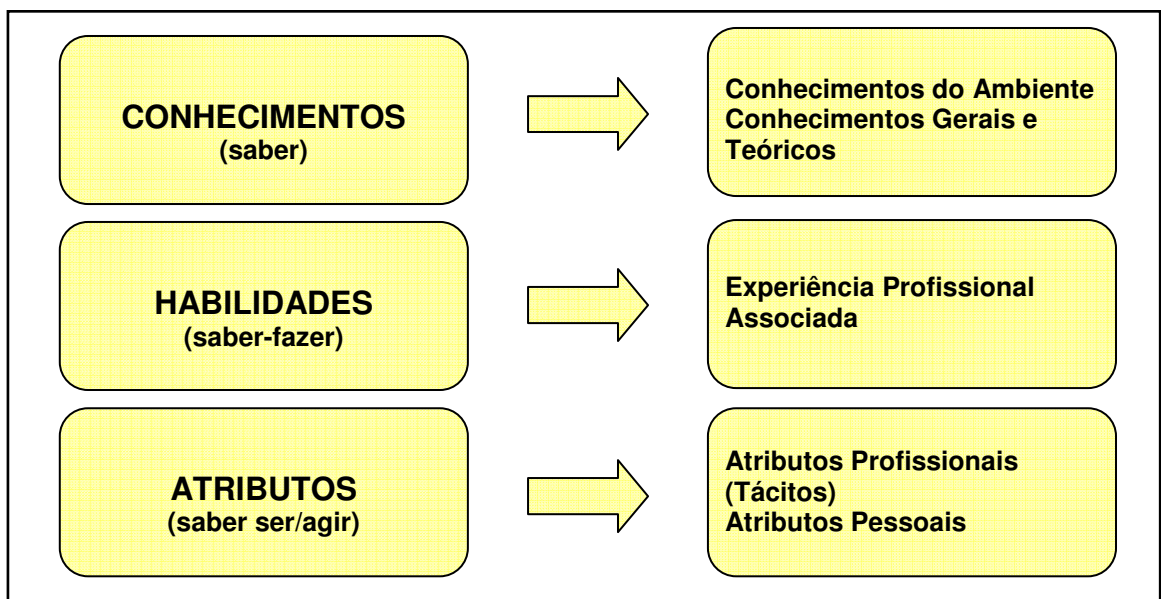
CONHECIMENTOS
(saber)

Conhecimentos do Ambiente
Conhecimentos Gerais e Teóricos

HABILIDADES
(saber-fazer)

Experiência Profissional Associada

ATRIBUTOS
(saber ser/agir)

Atributos Profissionais (Tácitos)
Atributos Pessoais